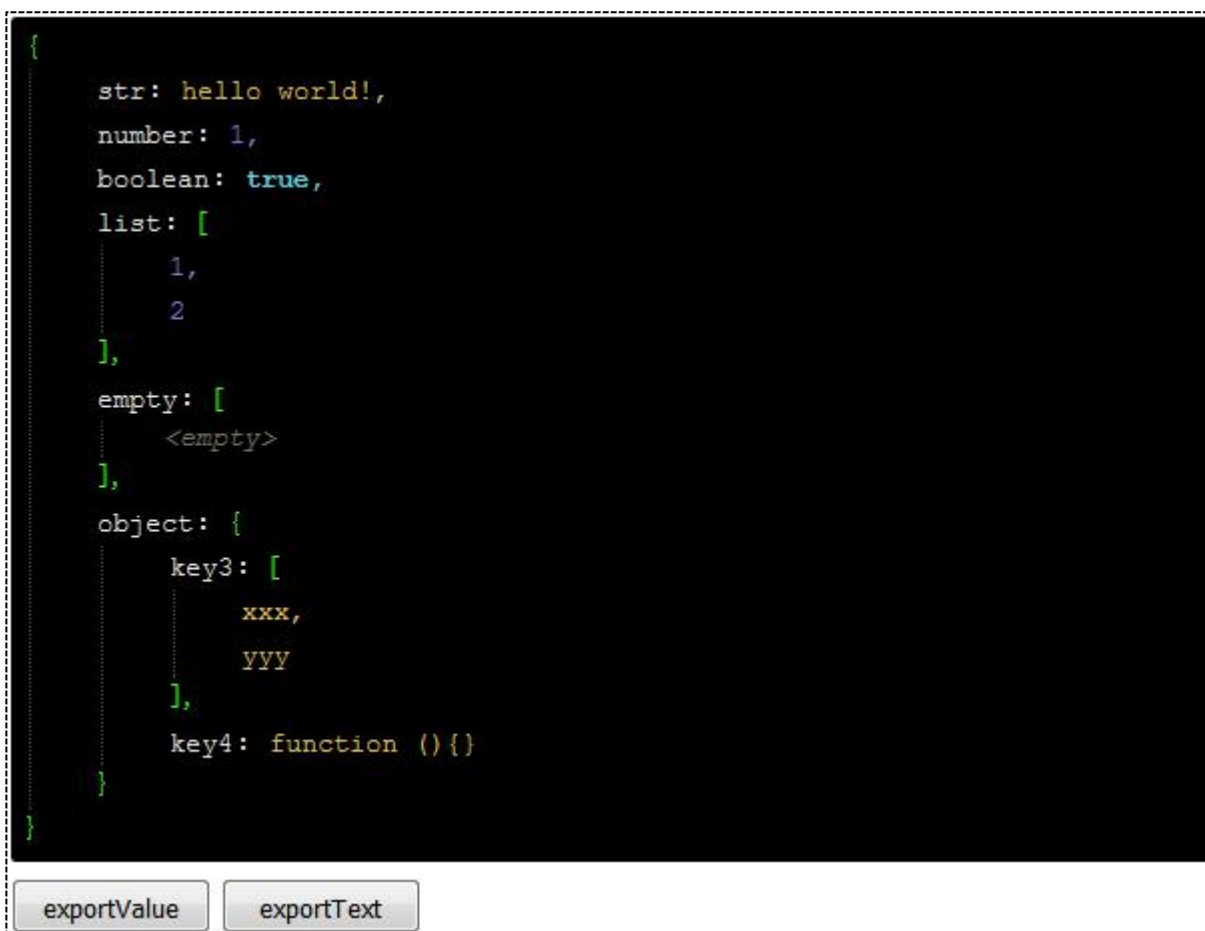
{
    str: hello world!,
    number: 1,
    boolean: true,
    list: [
        1,
        2
    ],
    empty: [
        <empty>
    ],
    object: {
        key3: [
            xxx,
            yyy
        ],
        key4: function (){}
    }
}

exportValue exportText